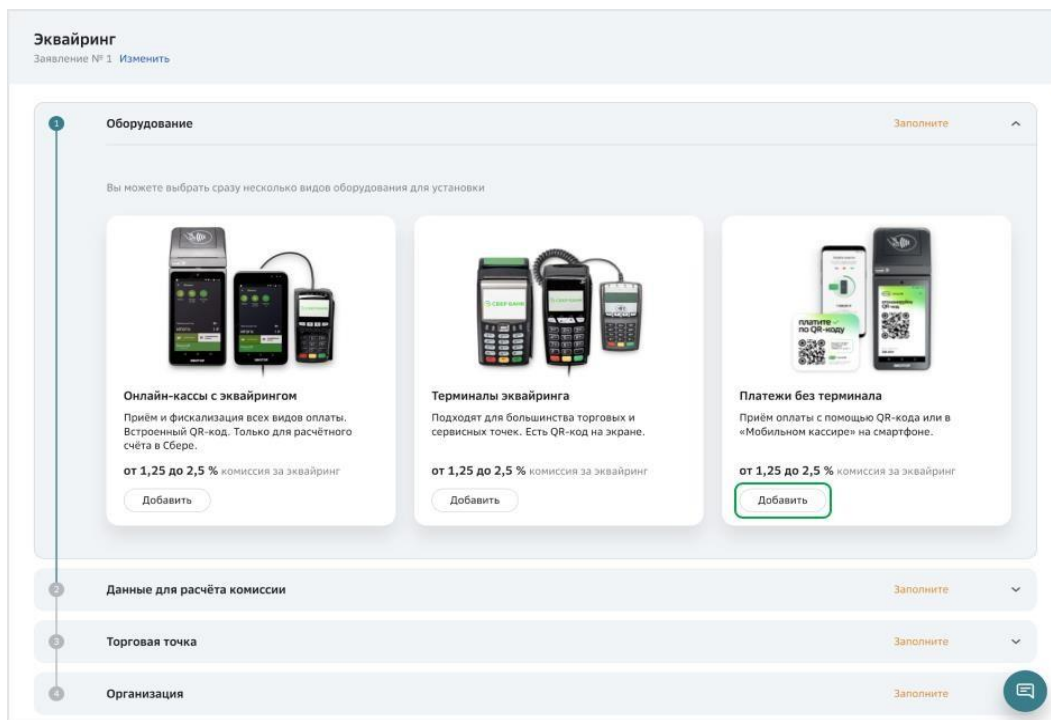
Эквайринг
Заявление № 1 Изменить

1 Оборудование Заполните

Вы можете выбрать сразу несколько видов оборудования для установки

Онлайн-кассы с эквайрингом
Приём и фискализация всех видов оплаты. Встроенный QR-код. Только для расчётного счёта в Сбере.
от 1,25 до 2,5 % комиссия за эквайринг
Добавить

Терминалы эквайринга
Подходят для большинства торговых и сервисных точек. Есть QR-код на экране.
от 1,25 до 2,5 % комиссия за эквайринг
Добавить

Платежи без терминала
Приём оплаты с помощью QR-кода или в «Мобильном кассире» на смартфоне.
от 1,25 до 2,5 % комиссия за эквайринг
Добавить

2 Данные для расчёта комиссии Заполните

3 Торговая точка Заполните

4 Организация Заполните